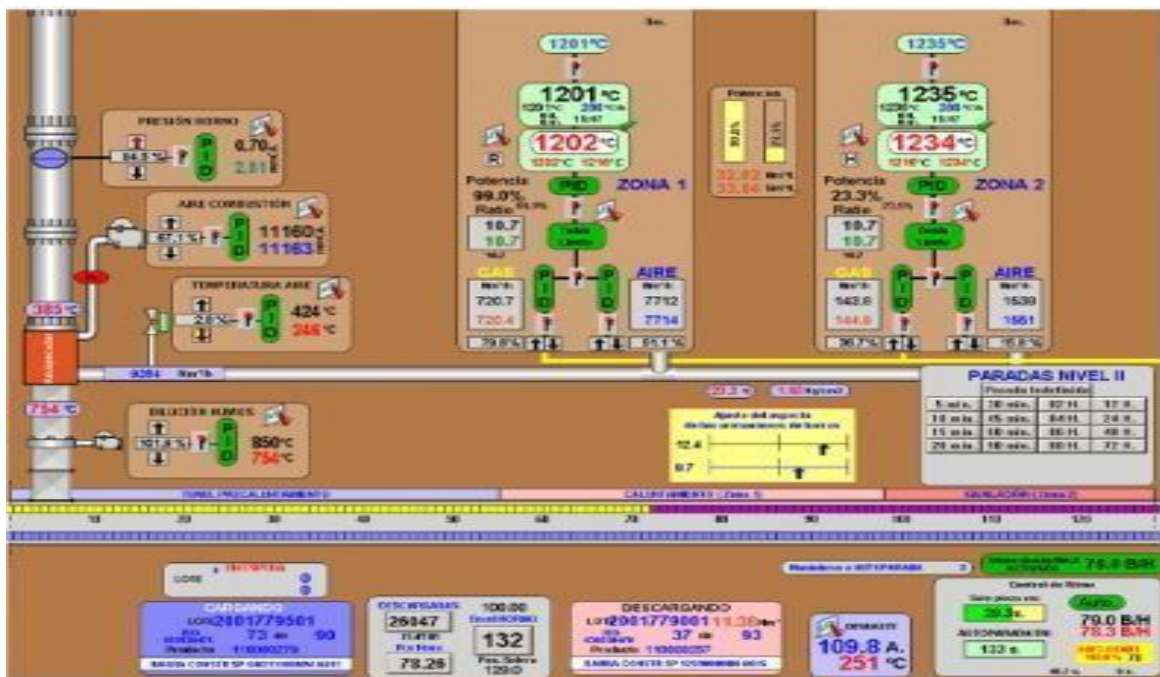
1201°C

1201°C

1202°C

PID

ZONA 1

Potencia
99.0%
Ratio

10.7
10.7

GAS
720.7
720.4

AIRE
7712
7714

79.8%
81.1%

Potencias

32.82
33.84

1235°C

1235°C

1234°C

PID

ZONA 2

Potencia
23.3%
Ratio

10.7
10.7

GAS
142.8
144.8

AIRE
1539
1551

36.7%
15.8%

PRESIÓN HORNO
84.5%
PID
0.70
2.81

AIRE COMBUSTIÓN
67.1%
PID
11160
11163

TEMPERATURA AIRE
28%
PID
424°C
246°C

385°C

9284 Nm³/h

754°C

DILUCIÓN HUMOS
101.6%
PID
850°C
754°C

PARADAS NIVEL II

Ajuste del aspecto de las animaciones de horno

12.4

9.7

TUNEL PRECALENTAMIENTO
CALENTAMIENTO (Zona 1)
IGUALACIÓN (Zona 2)

10 20 30 40 50 60 70 80 90 100 110 120

76.0 B/H

CARGANDO
LOTE 2001779501
73 de 90
Producto 1100000279

DESCARGADAS
26047
100.00
132
78.28

DESCARGANDO
LOTE 2001779001
37 de 93
Producto 1100000257

109.8 A.
251 °C

Auto.
29.3 s.
79.0 B/H
78.3 B/H
133 s.